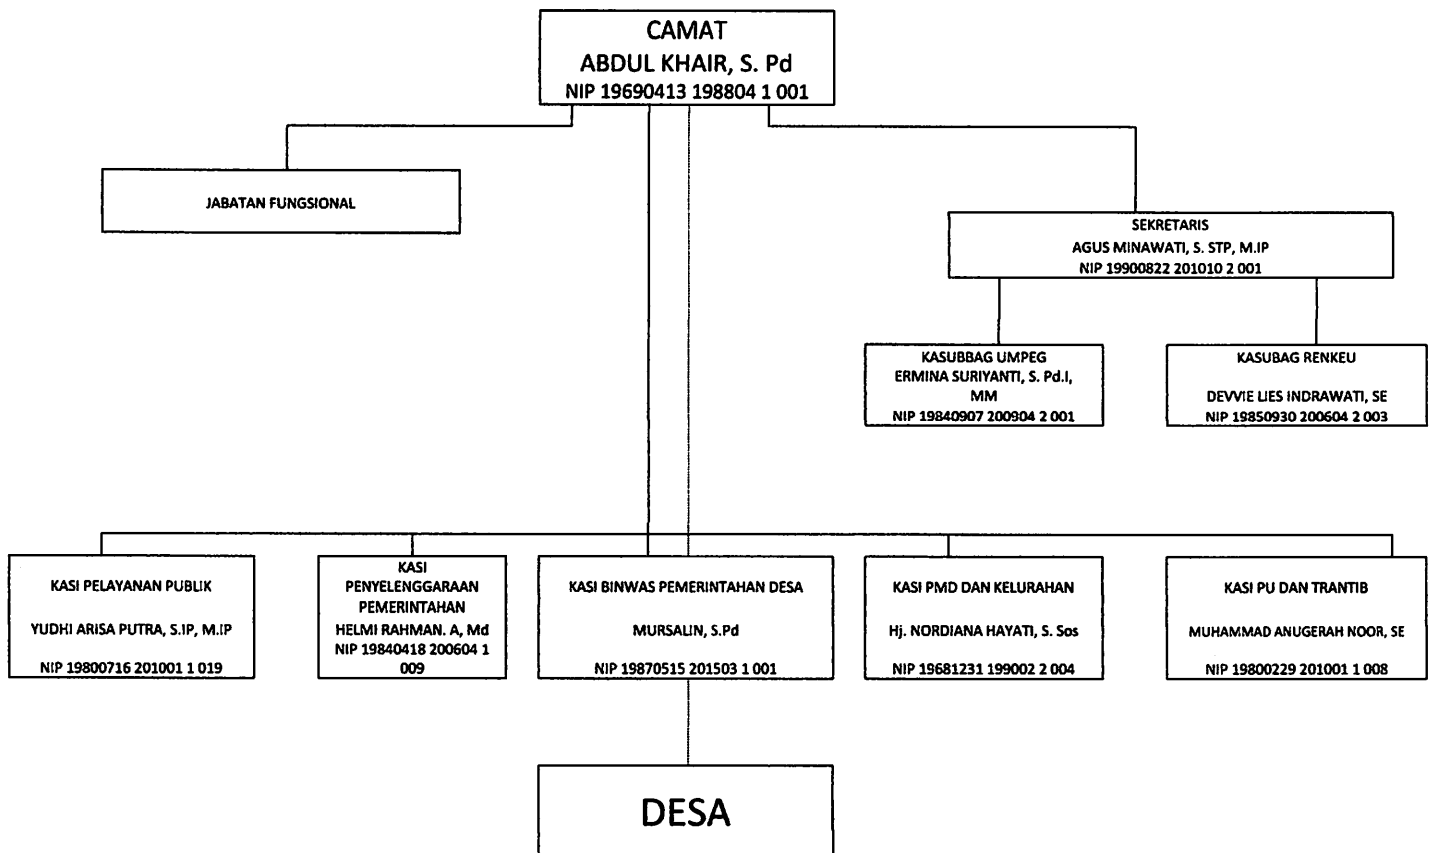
CAMAT
ABDUL KHAIR, S. Pd
NIP 19690413 198804 1 001

JABATAN FUNGSIONAL

SEKRETARIS
AGUS MINAWATI, S. STP, M.IP
NIP 19900822 201010 2 001

KASUBBAG UMPEG
ERMINA SURIYANTI, S. Pd.I, MM
NIP 19840907 200904 2 001

KASUBAG RENKEU
DEVVIE LIES INDRAWATI, SE
NIP 19850930 200604 2 003

KASI PELAYANAN PUBLIK
YUDHI ARISA PUTRA, S.IP, M.IP
NIP 19800716 201001 1 019

KASI PENYELENGGARAAN PEMERINTAHAN
HELMI RAHMAN. A, Md
NIP 19840418 200604 1 009

KASI BINWAS PEMERINTAHAN DESA
MURSALIN, S.Pd
NIP 19870515 201503 1 001

KASI PMD DAN KELURAHAN
Hj. NORDIANA HAYATI, S. Sos
NIP 19681231 199002 2 004

KASI PU DAN TRANTIB
MUHAMMAD ANUGERAH NOOR, SE
NIP 19800229 201001 1 008

DESA